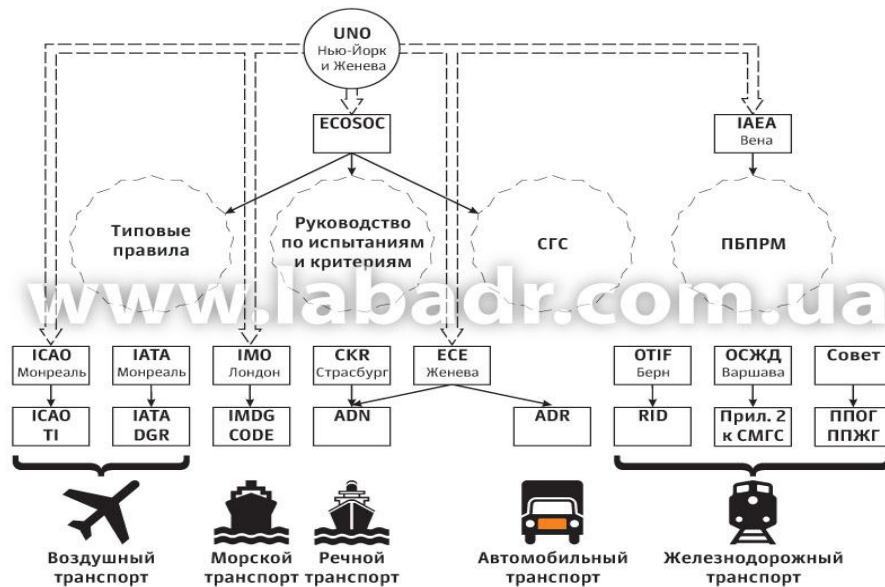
UNO
Нью-Йорк и Женева

ECOSOC

IAEA
Вена

Типовые правила

Руководство по испытаниям и критериям

СГС

ПБПРМ

www.labadr.com.ua

ICAO
Монреаль

IATA
Монреаль

IMO
Лондон

CKR
Страсбург

ECE
Женева

OTIF
Берн

ОСЖД
Варшава

Совет

ICAO
TI

IATA
DGR

IMDG
CODE

ADN

ADR

RID

Прил. 2 к СМГС

ППОГ
ППЖГ

Воздушный транспорт

Морской транспорт

Речной транспорт

Автомобильный транспорт

Железнодорожный транспорт